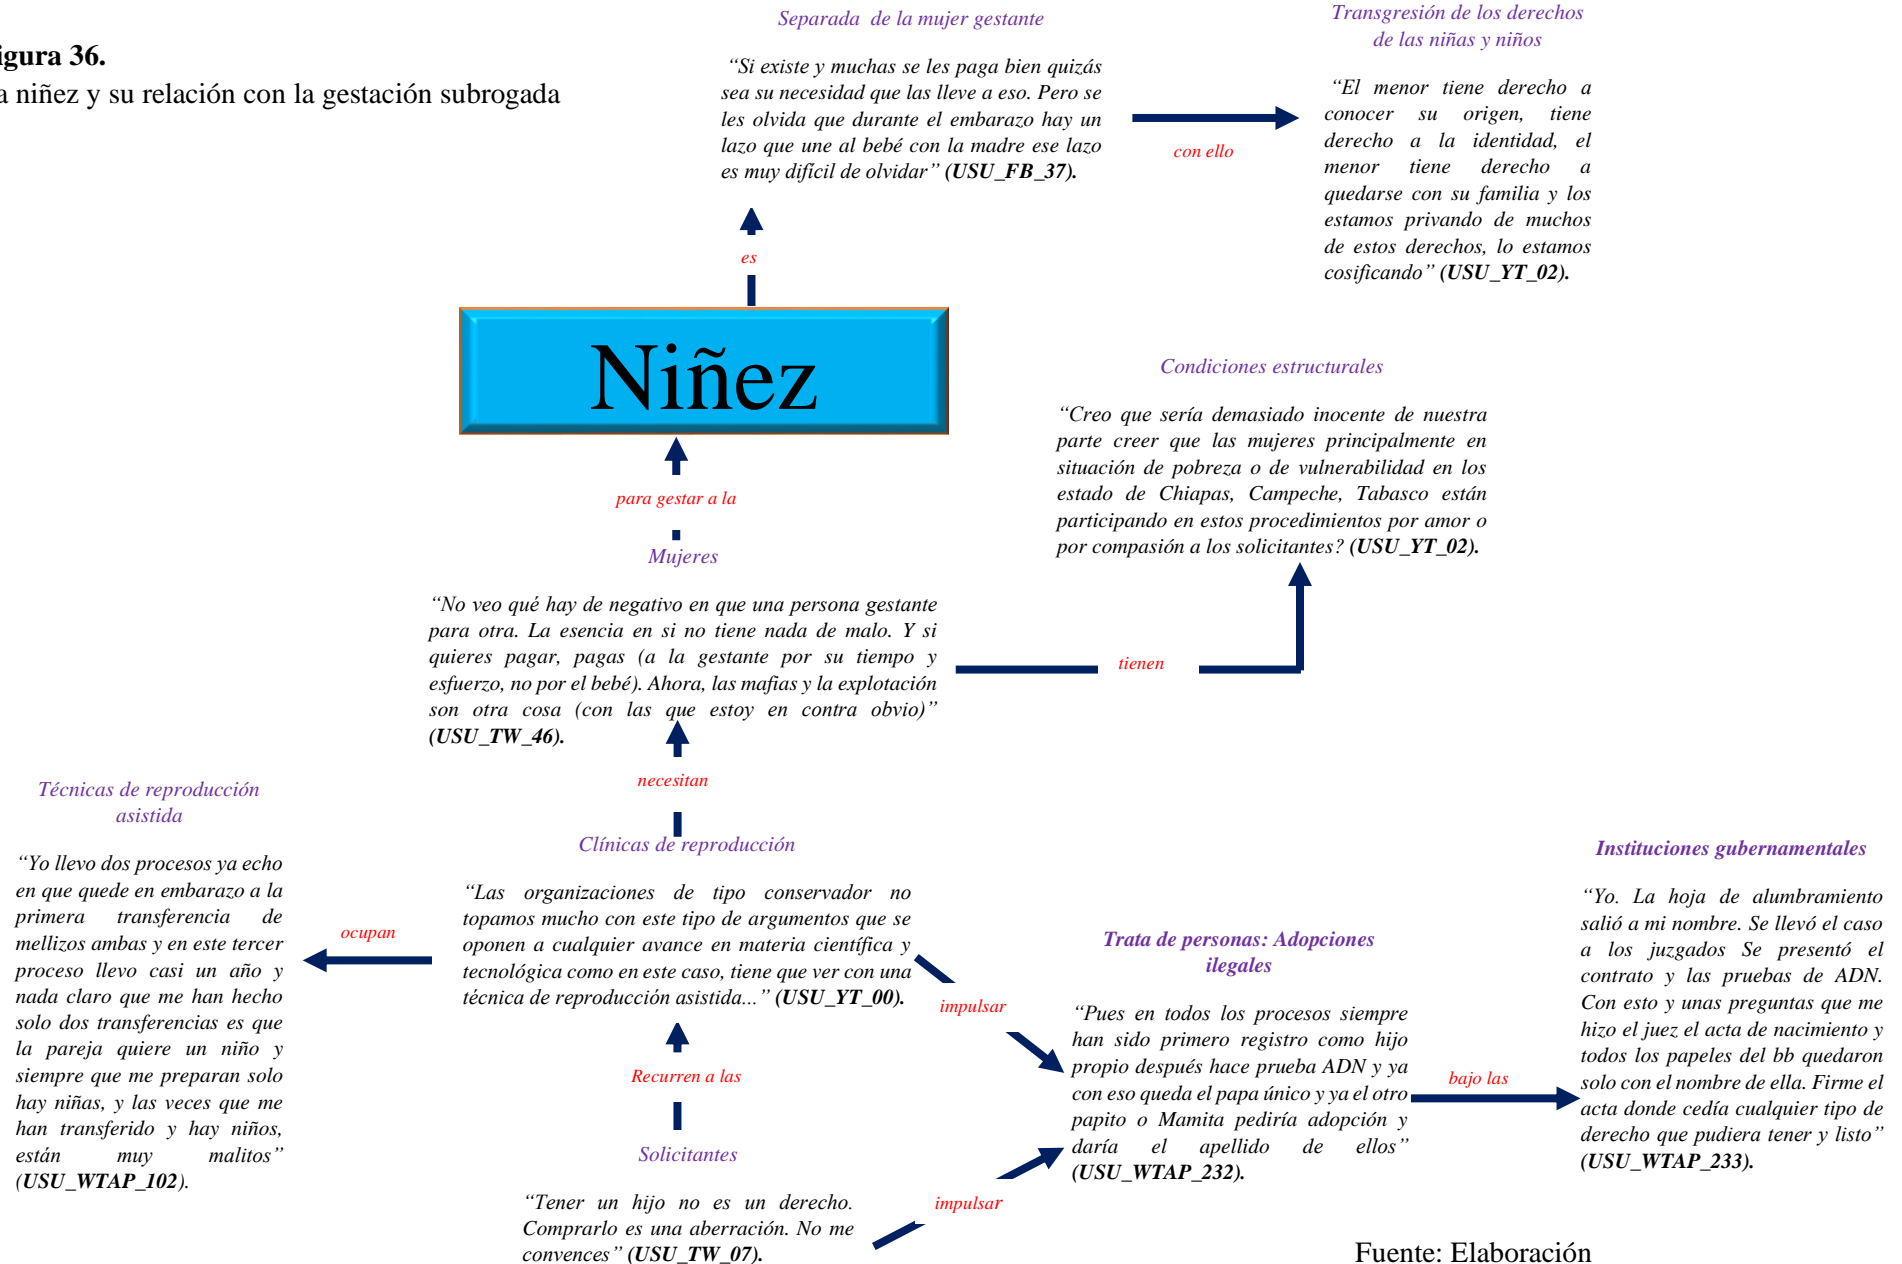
igura 36.
a niñez y su relación con la gestación subrogada

Separada de la mujer gestante

“Si existe y muchas se les paga bien quizás sea su necesidad que las lleve a eso. Pero se les olvida que durante el embarazo hay un lazo que une al bebé con la madre ese lazo es muy difícil de olvidar” (USU_FB_37).

con ello

Transgresión de los derechos de las niñas y niños

“El menor tiene derecho a conocer su origen, tiene derecho a la identidad, el menor tiene derecho a quedarse con su familia y los estamos privando de muchos de estos derechos, lo estamos cosificando” (USU_YT_02).

es

Niñez

para gestar a la

Mujeres

“No veo qué hay de negativo en que una persona gestante para otra. La esencia en si no tiene nada de malo. Y si quieres pagar, pagas (a la gestante por su tiempo y esfuerzo, no por el bebé). Ahora, las mafias y la explotación son otra cosa (con las que estoy en contra obvio)” (USU_TW_46).

tienen

Condiciones estructurales

“Creo que sería demasiado inocente de nuestra parte creer que las mujeres principalmente en situación de pobreza o de vulnerabilidad en los estado de Chiapas, Campeche, Tabasco están participando en estos procedimientos por amor o por compasión a los solicitantes? (USU_YT_02).

necesitan

Técnicas de reproducción asistida

“Yo llevo dos procesos ya echo en que quede en embarazo a la primera transferencia de mellizos ambas y en este tercer proceso llevo casi un año y nada claro que me han hecho solo dos transferencias es que la pareja quiere un niño y siempre que me preparan solo hay niñas, y las veces que me han transferido y hay niños, están muy malitos” (USU_WTAP_102).

ocupan

Clínicas de reproducción

“Las organizaciones de tipo conservador no topamos mucho con este tipo de argumentos que se oponen a cualquier avance en materia científica y tecnológica como en este caso, tiene que ver con una técnica de reproducción asistida...” (USU_YT_00).

impulsar

Trata de personas: Adopciones ilegales

“Pues en todos los procesos siempre han sido primero registro como hijo propio después hace prueba ADN y ya con eso queda el papa único y ya el otro papito o Mamita pediría adopción y daría el apellido de ellos” (USU_WTAP_232).

bajo las

Instituciones gubernamentales

“Yo. La hoja de alumbramiento salió a mi nombre. Se llevó el caso a los juzgados Se presentó el contrato y las pruebas de ADN. Con esto y unas preguntas que me hizo el juez el acta de nacimiento y todos los papeles del bb quedaron solo con el nombre de ella. Firme el acta donde cedía cualquier tipo de derecho que pudiera tener y listo” (USU_WTAP_233).

Recurren a las

Solicitantes

“Tener un hijo no es un derecho. Comprarlo es una aberración. No me convences” (USU_TW_07).

impulsar

Fuente: Elaboración